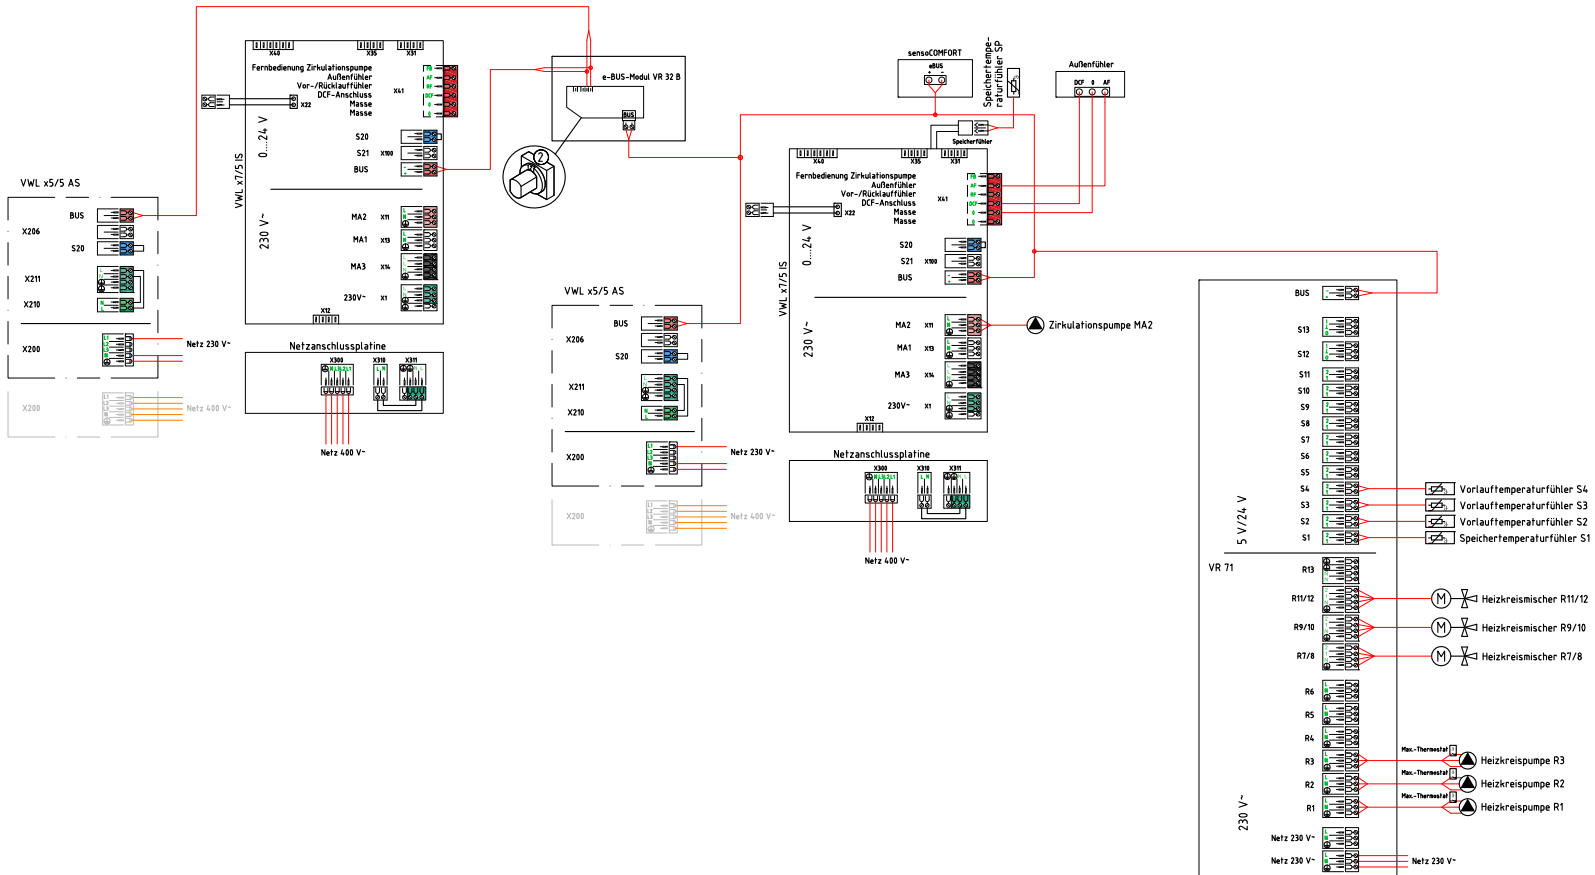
VWL x5/5 AS
BUS
X206
S20
X211
X210
X200
Netz 230 V~
X200
Netz 400 V~

X40 X35 X31
Fernbedienung Zirkulationspumpe
Außenfühler
Vor-/Rücklauffühler
DCF-Anschluss
Masse
Masse
X41
X22
0...24 V
S20
S21 X100
BUS
VWL x7/5 IS
230 V~
MA2 X11
MA1 X13
MA3 X14
230V~ X1
X12
Netzanschlussplatine
X300 X310 X311
Netz 400 V~

e-BUS-Modul VR 32 B
BUS

VWL x5/5 AS
BUS
X206
S20
X211
X210
X200
Netz 230 V~
X200
Netz 400 V~

sensoCOMFORT
eBUS
Speichertemperaturfühler SP
Außenfühler
DCF 0 AF
Speicherfühler

X40 X35 X31
Fernbedienung Zirkulationspumpe
Außenfühler
Vor-/Rücklauffühler
DCF-Anschluss
Masse
Masse
X41
X22
0...24 V
S20
S21 X100
BUS
VWL x7/5 IS
230 V~
MA2 X11
Zirkulationspumpe MA2
MA1 X13
MA3 X14
230V~ X1
X12
Netzanschlussplatine
X300 X310 X311
Netz 400 V~

BUS
S13
S12
S11
S10
S9
S8
S7
S6
S5
S4
Vorlauftemperaturfühler S4
S3
Vorlauftemperaturfühler S3
S2
Vorlauftemperaturfühler S2
S1
Speichertemperaturfühler S1
5 V/24 V
VR 71
R13
R11/12
M
Heizkreismischer R11/12
R9/10
M
Heizkreismischer R9/10
R7/8
M
Heizkreismischer R7/8
R6
R5
R4
R3
Max.-Thermostat
Heizkreispumpe R3
R2
Max.-Thermostat
Heizkreispumpe R2
R1
Max.-Thermostat
Heizkreispumpe R1
230 V~
Netz 230 V~
Netz 230 V~
Netz 230 V~